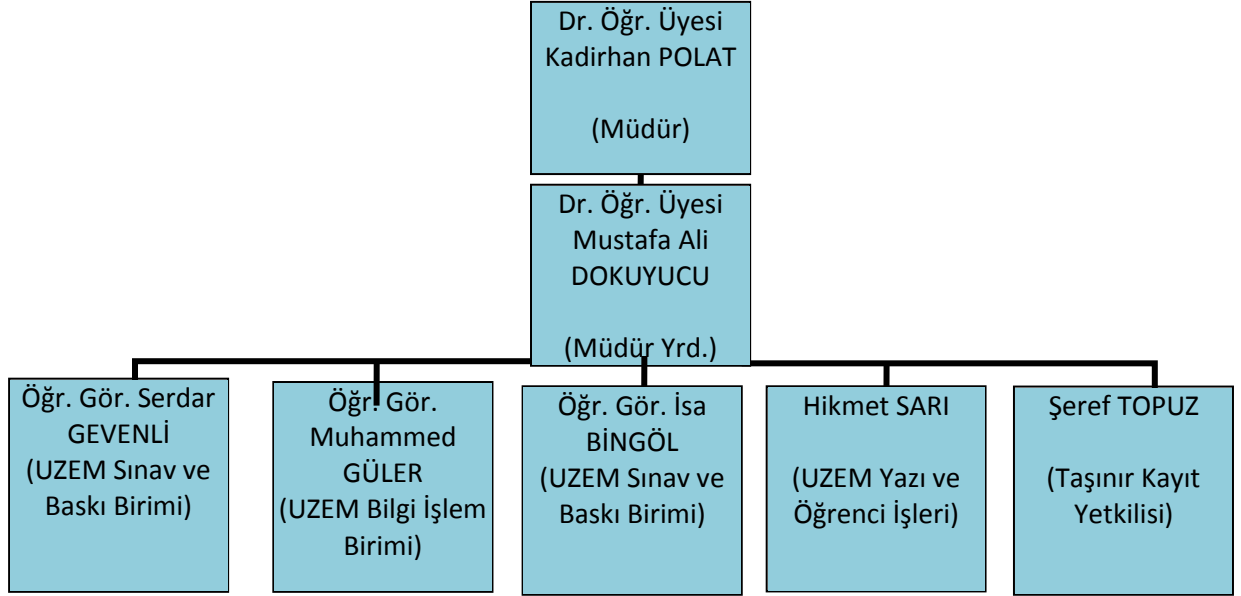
Dr. Öğr. Üyesi Kadirhan POLAT

(Müdür)

Dr. Öğr. Üyesi Mustafa Ali DOKUYUCU

(Müdür Yrd.)

Öğr. Gör. Serdar GEVENLİ (UZEM Sınav ve Baskı Birimi)

Öğr. Gör. Muhammed GÜLER (UZEM Bilgi İşlem Birimi)

Öğr. Gör. İsa BİNGÖL (UZEM Sınav ve Baskı Birimi)

Hikmet SARI

(UZEM Yazı ve Öğrenci İşleri)

Şeref TOPUZ

(Taşınır Kayıt Yetkilisi)